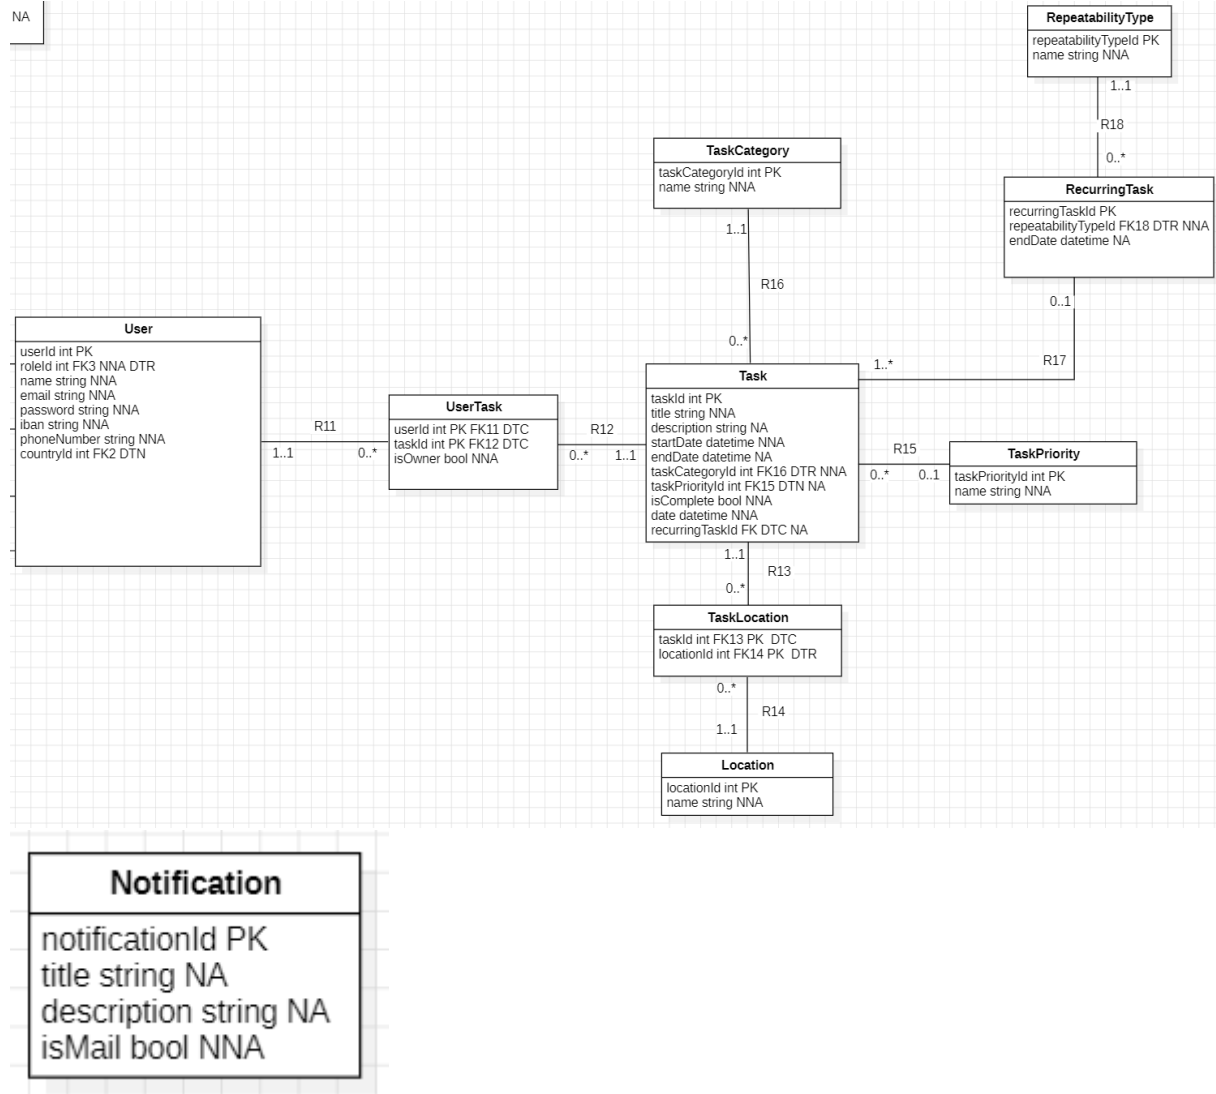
NA

RepeatabilityType
repeatabilityTypeId PK
name string NNA

1..1
R18
0..*

RecurringTask
recurringTaskId PK
repeatabilityTypeId FK18 DTR NNA
endDate datetime NA

TaskCategory
taskCategoryId int PK
name string NNA

1..1
R16
0..*

0..1
R17
1..*

User
userId int PK
roleId int FK3 NNA DTR
name string NNA
email string NNA
password string NNA
iban string NNA
phoneNumber string NNA
countryId int FK2 DTN

R11
1..1
0..*

UserTask
userId int PK FK11 DTC
taskId int PK FK12 DTC
isOwner bool NNA

R12
0..*
1..1

Task
taskId int PK
title string NNA
description string NA
startDate datetime NNA
endDate datetime NA
taskCategoryId int FK16 DTR NNA
taskPriorityId int FK15 DTN NA
isComplete bool NNA
date datetime NNA
recurringTaskId FK DTC NA

R15
0..*
0..1

TaskPriority
taskPriorityId int PK
name string NNA

1..1
R13
0..*

TaskLocation
taskId int FK13 PK DTC
locationId int FK14 PK DTR

0..*
R14
1..1

Location
locationId int PK
name string NNA

Notification
notificationId PK
title string NA
description string NA
isMail bool NNA